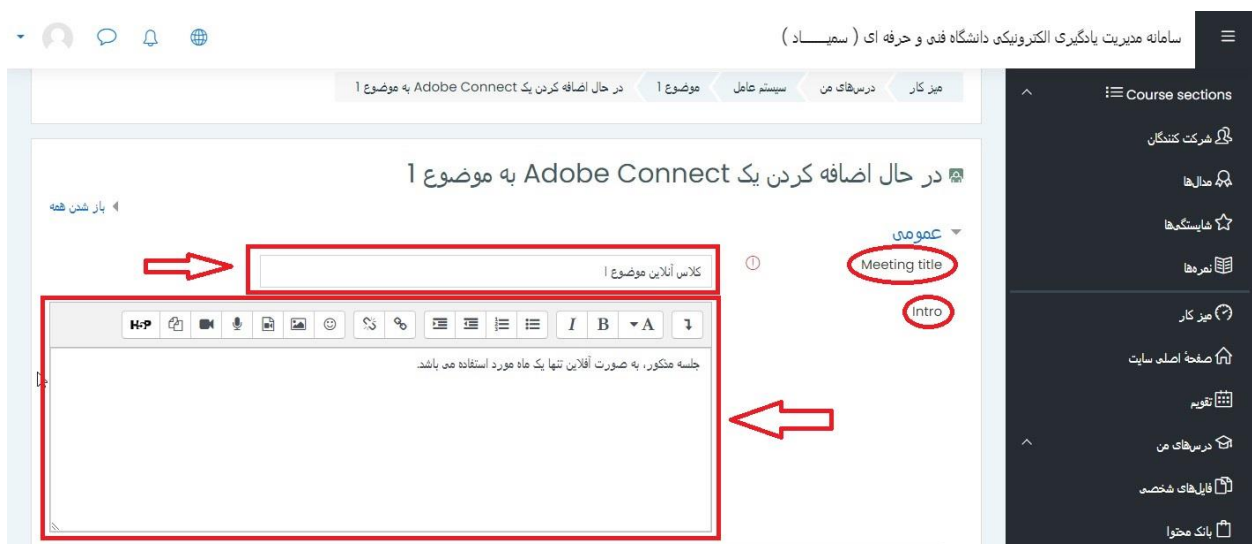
سامانه مدیریت یادگیری الکترونیکی دانشگاه فنی و حرفه ای ( سمیـــــاد )

میز کار | درس‌های من | سیستم عامل | موضوع 1 | در حال اضافه کردن یک Adobe Connect به موضوع 1

Course sections
شرکت کنندگان
مدال‌ها
شایستگی‌ها
نمره‌ها
میز کار
صفحهٔ اصلی سایت
تقویم
درس‌های من
فایل‌های شخصی
بانک محتوا

در حال اضافه کردن یک Adobe Connect به موضوع 1

باز شدن همه

عمومی

Meeting title
کلاس آنلاین موضوع ۱

Intro
H-P
I B A
جلسه مذکور، به صورت آفلاین تنها یک ماه مورد استفاده می باشد.